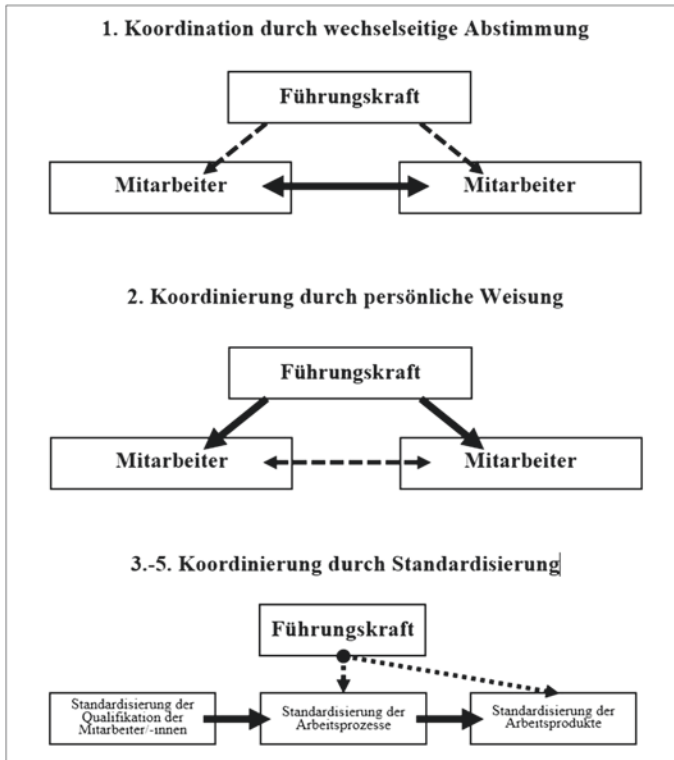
1. Koordination durch wechselseitige Abstimmung

Führungskraft

Mitarbeiter

Mitarbeiter

2. Koordinierung durch persönliche Weisung

Führungskraft

Mitarbeiter

Mitarbeiter

3.-5. Koordinierung durch Standardisierung

Führungskraft

Standardisierung der Qualifikation der Mitarbeiter/-innen

Standardisierung der Arbeitsprozesse

Standardisierung der Arbeitsprodukte